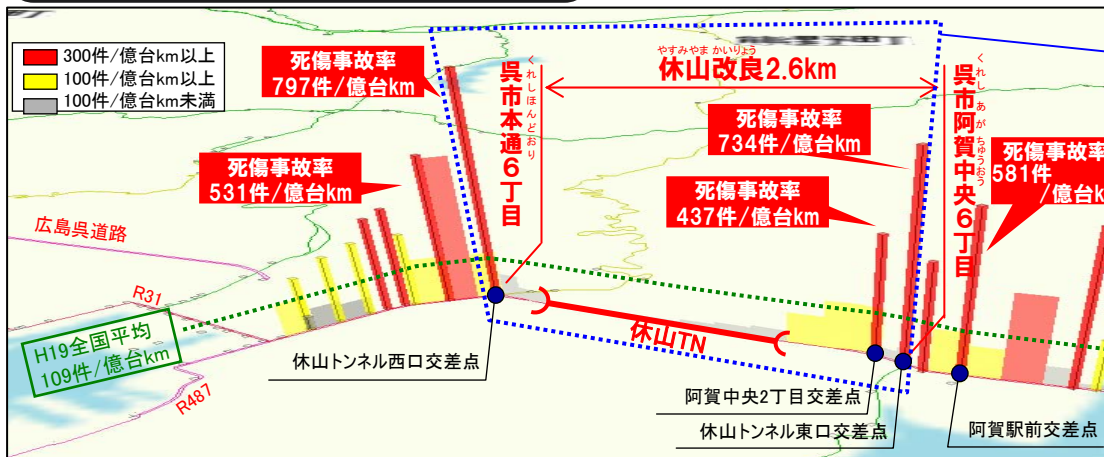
300件/億台km以上
100件/億台km以上
100件/億台km未満

死傷事故率
797件/億台km

くれしほんどおり
呉市本通6丁目

やすみやま かいりょう
休山改良2.6km

死傷事故率
734件/億台km

くれし あが ちゅうおう
呉市阿賀中央6丁目

死傷事故率
581件
/億台km

死傷事故率
531件/億台km

死傷事故率
437件/億台km

広島呉道路

R31

H19全国平均
109件/億台km

R487

休山TN

休山トンネル西口交差点

阿賀中央2丁目交差点

休山トンネル東口交差点

阿賀駅前交差点